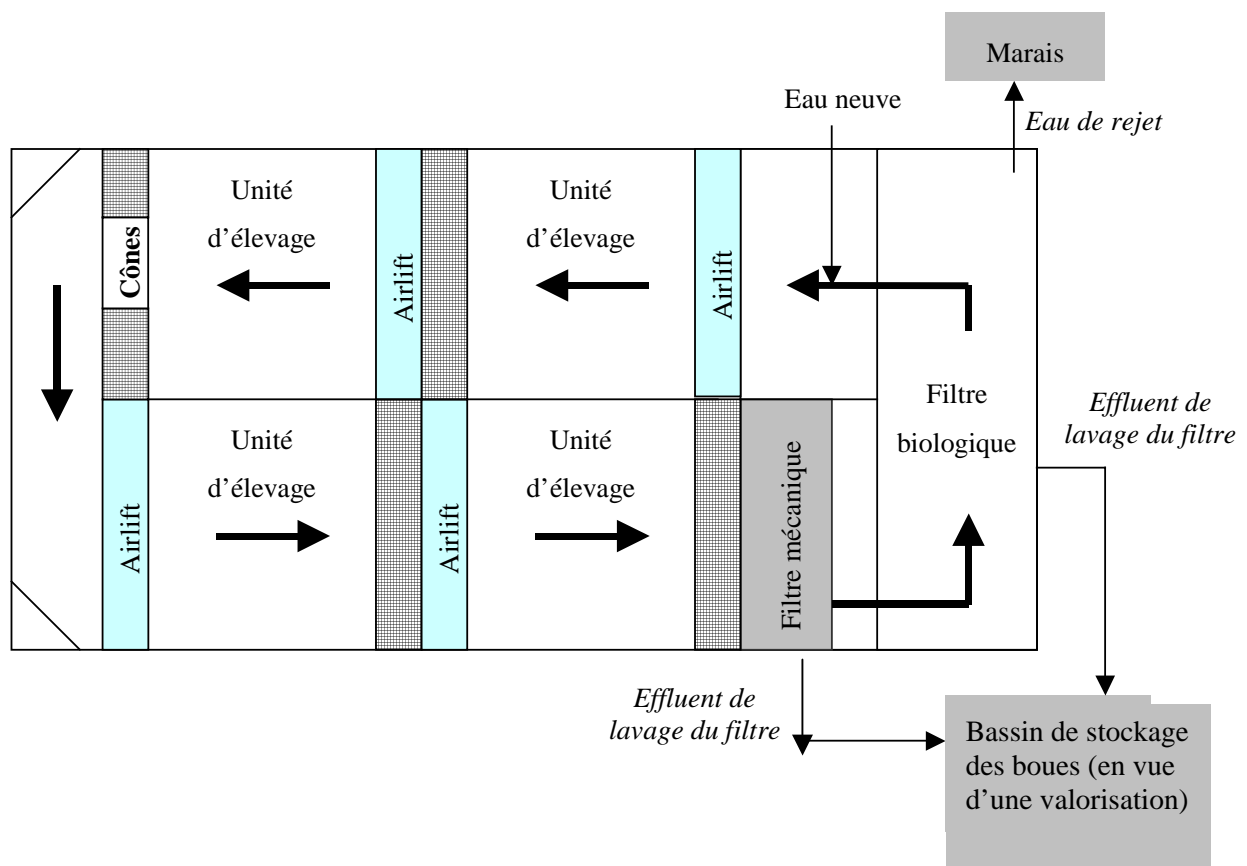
Marais

Eau neuve

*Eau de rejet*

Cônes

Unité d'élevage

Airlift

Unité d'élevage

Airlift

Filtre biologique

*Effluent de lavage du filtre*

Airlift

Unité d'élevage

Airlift

Unité d'élevage

Filtre mécanique

*Effluent de lavage du filtre*

Bassin de stockage des boues (en vue d'une valorisation)